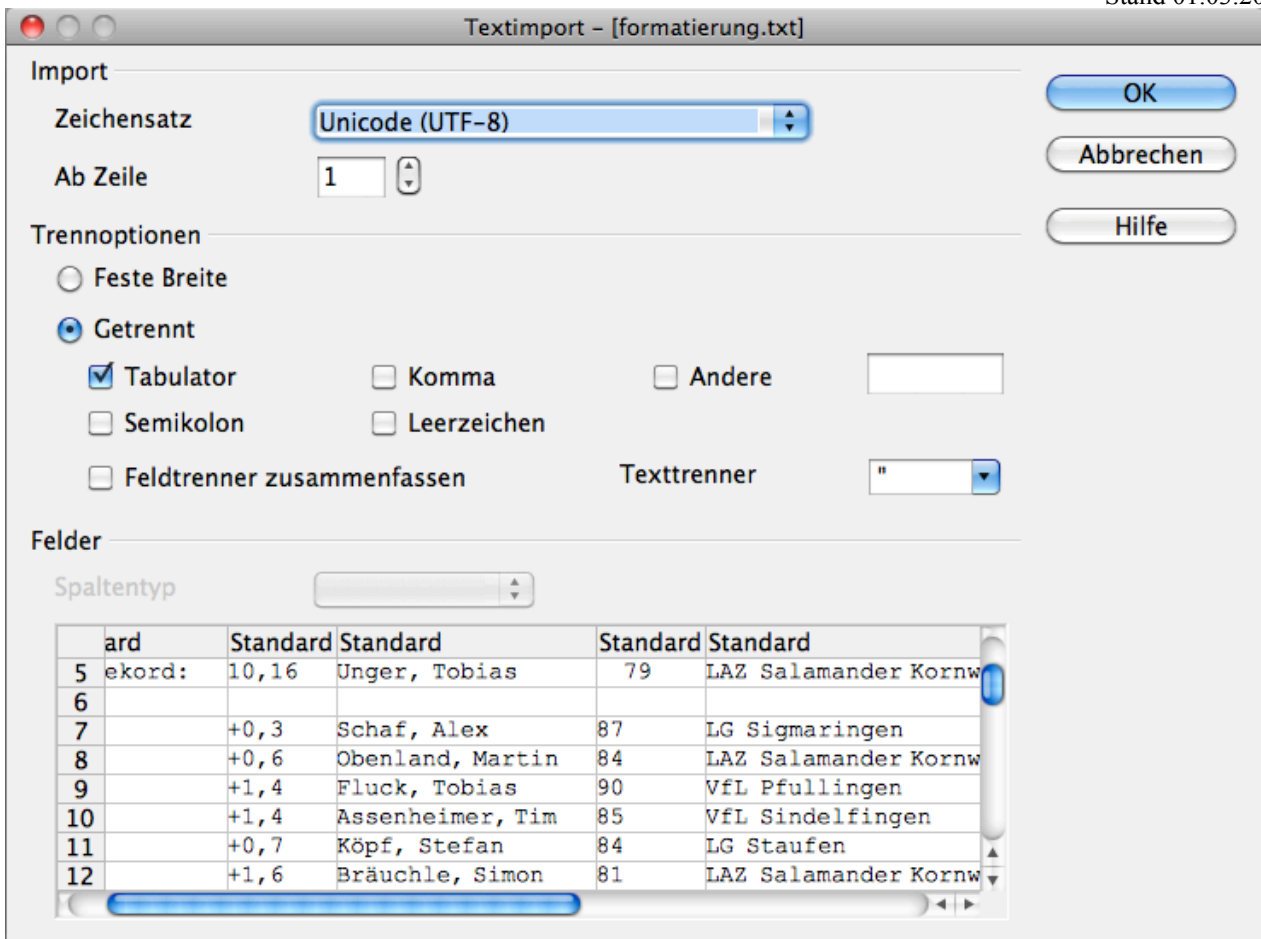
Stand 01.05.20

Textimport – [formatierung.txt]

Import

Zeichensatz Unicode (UTF-8)

Ab Zeile 1

OK

Abbrechen

Hilfe

Trennoptionen

Feste Breite

Getrennt

Tabulator

Komma

Andere

Semikolon

Leerzeichen

Feldtrenner zusammenfassen

Texttrenner "

Felder

Spaltentyp

| | ard | Standard | Standard | Standard | Standard |
|---|---|---|---|---|---|
| 5 | ekord: | 10,16 | Unger, Tobias | 79 | LAZ Salamander Kornw |
| 6 | | | | | |
| 7 | | +0,3 | Schaf, Alex | 87 | LG Sigmaringen |
| 8 | | +0,6 | Obenland, Martin | 84 | LAZ Salamander Kornw |
| 9 | | +1,4 | Fluck, Tobias | 90 | VfL Pfullingen |
| 10 | | +1,4 | Assenheimer, Tim | 85 | VfL Sindelfingen |
| 11 | | +0,7 | Köpf, Stefan | 84 | LG Staufen |
| 12 | | +1,6 | Bräuchle, Simon | 81 | LAZ Salamander Kornw |